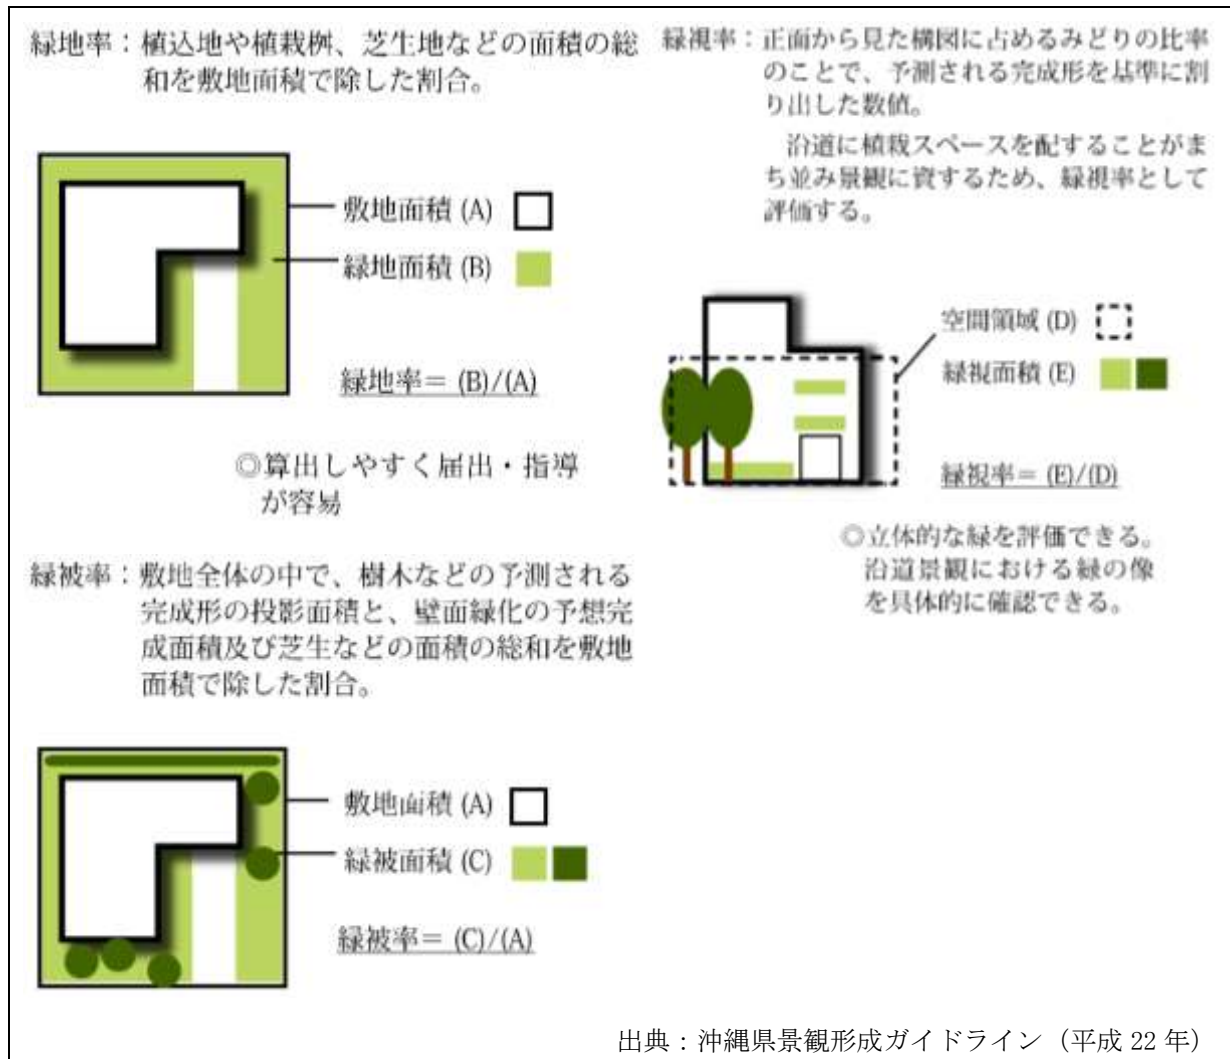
緑地率：植込地や植栽桝、芝生地などの面積の総和を敷地面積で除した割合。

敷地面積 (A)

緑地面積 (B)

緑地率＝ (B)/(A)

◎算出しやすく届出・指導が容易

緑被率：敷地全体の中で、樹木などの予測される完成形の投影面積と、壁面緑化の予想完成面積及び芝生などの面積の総和を敷地面積で除した割合。

敷地面積 (A)

緑被面積 (C)

緑被率＝ (C)/(A)

緑視率：正面から見た構図に占めるみどりの比率のことで、予測される完成形を基準に割り出した数値。

沿道に植栽スペースを配することがまち並み景観に資するため、緑視率として評価する。

空間領域 (D)

緑視面積 (E)

緑視率＝ (E)/(D)

◎立体的な緑を評価できる。沿道景観における緑の像を具体的に確認できる。

出典：沖縄県景観形成ガイドライン（平成 22 年）